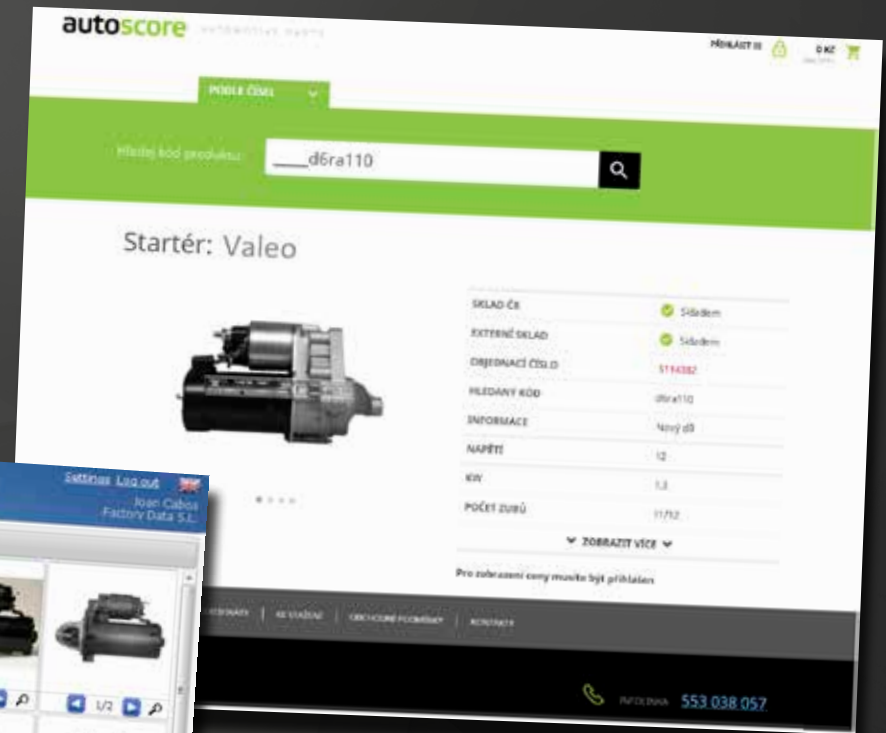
autoscore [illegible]

PŘIHLÁSIT SE 0 KČ

PODLE ČÍSEL

Hledej kód produktu: ____d6ra110

Startér: Valeo

| SKLAD ČR | Skladem |
|---|---|
| EXTERNÍ SKLAD | Skladem |
| OBJEDNACÍ ČÍSLO | 5114382 |
| HLEDANÝ KÓD | d6ra110 |
| INFORMACE | Nový díl |
| NAPĚTÍ | 12 |
| KW | 1,3 |
| POČET ZUBŮ | 11/12 |

ZOBRAZIT VÍCE

Pro zobrazení ceny musíte být přihlášen

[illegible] | KE STAŽENÍ | OBCHODNÍ PODMÍNKY | KONTAKTY

INFOLINKA 553 038 057

Settings Log out
Joan Cabos
Factory Data S.L.

1/2